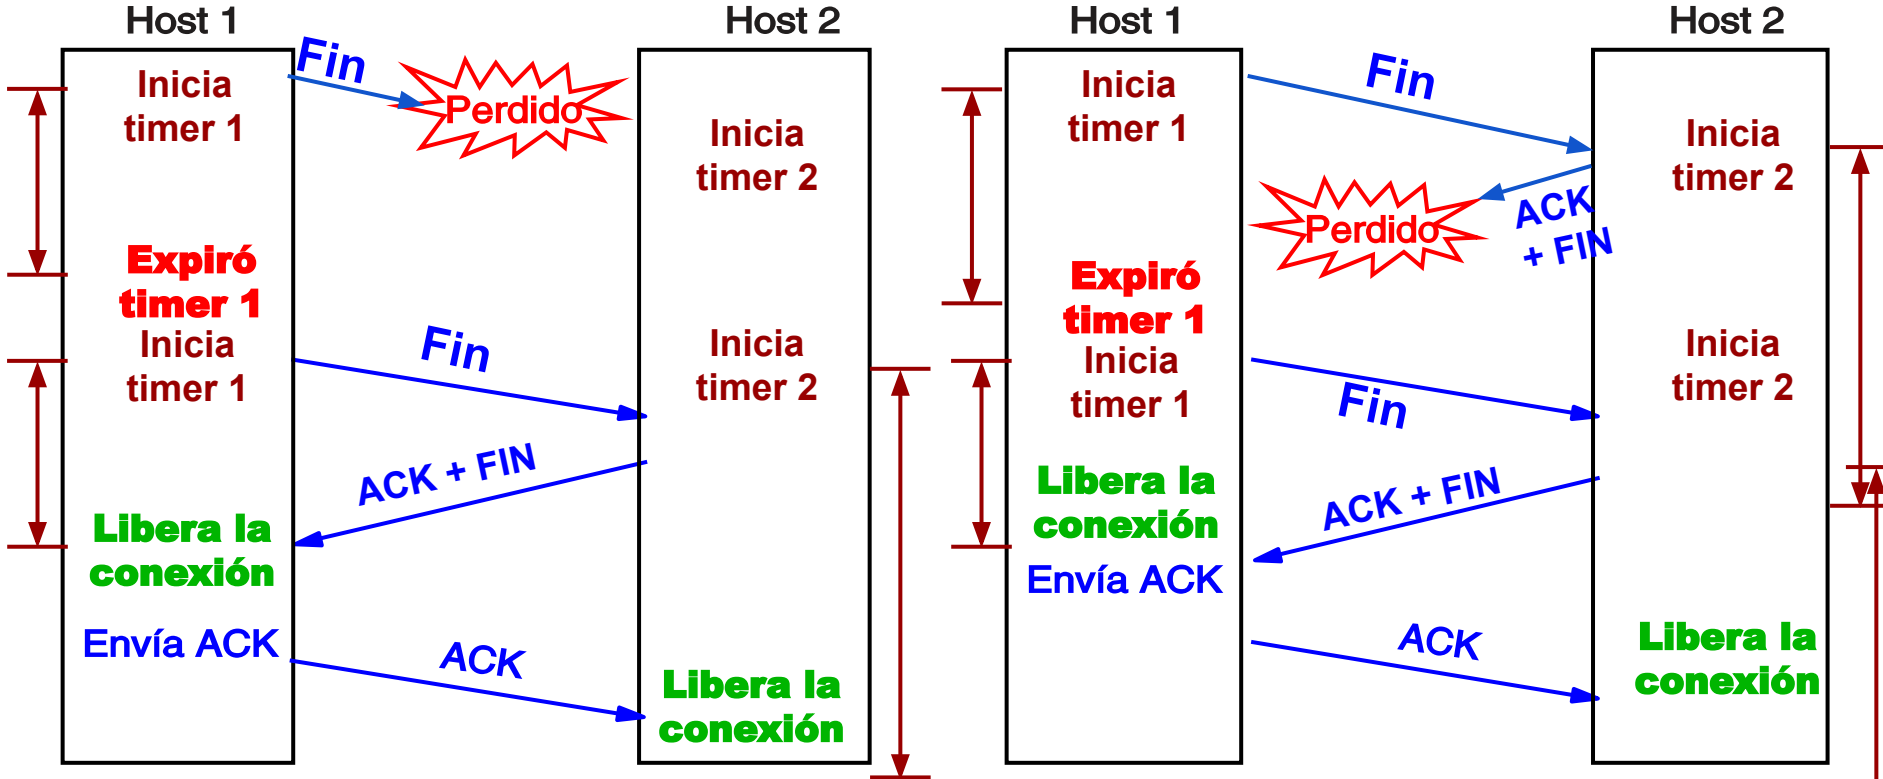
Host 1

Host 2

Fin

Perdido

Inicia timer 1

Inicia timer 2

Expiró timer 1

Inicia timer 1

Fin

Inicia timer 2

ACK + FIN

Libera la conexión

Envía ACK

ACK

Libera la conexión

Host 1

Host 2

Fin

Inicia timer 1

Inicia timer 2

Perdido

ACK + FIN

Expiró timer 1

Inicia timer 1

Fin

Inicia timer 2

Libera la conexión

ACK + FIN

Envía ACK

ACK

Libera la conexión